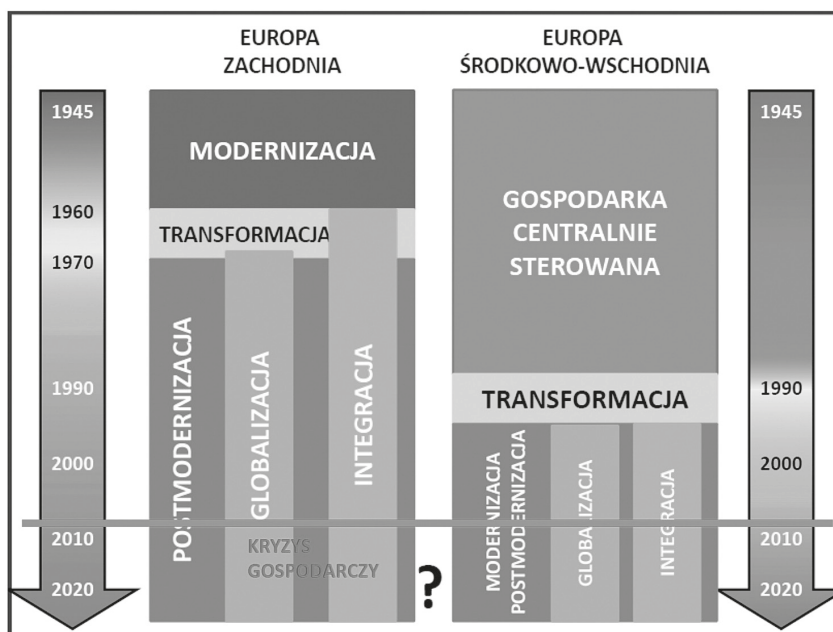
EUROPA ZACHODNIA

EUROPA ŚRODKOWO-WSCHODNIA

1945
1960
1970
1990
2000
2010
2020

MODERNIZACJA

TRANSFORMACJA

POSTMODERNIZACJA

GLOBALIZACJA

INTEGRACJA

KRYZYS GOSPODARCZY

?

GOSPODARKA CENTRALNIE STEROWANA

TRANSFORMACJA

MODERNIZACJA POSTMODERNIZACJA

GLOBALIZACJA

INTEGRACJA

1945
1990
2000
2010
2020